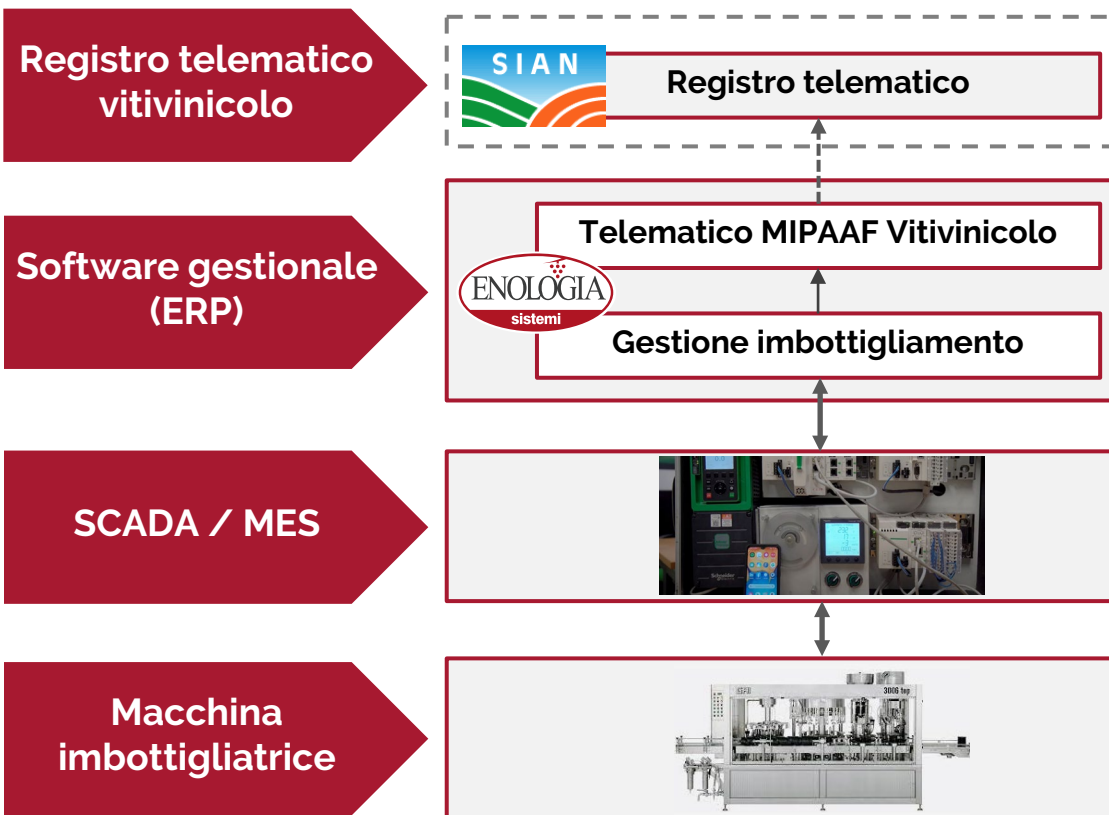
Registro telematico vitivinicolo

SIAN

Registro telematico

Software gestionale (ERP)

Telematico MIPAAF Vitivinicolo

ENOLOGIA sistemi

Gestione imbottigliamento

SCADA / MES

Schneider

Macchina imbottigliatrice

3006 top